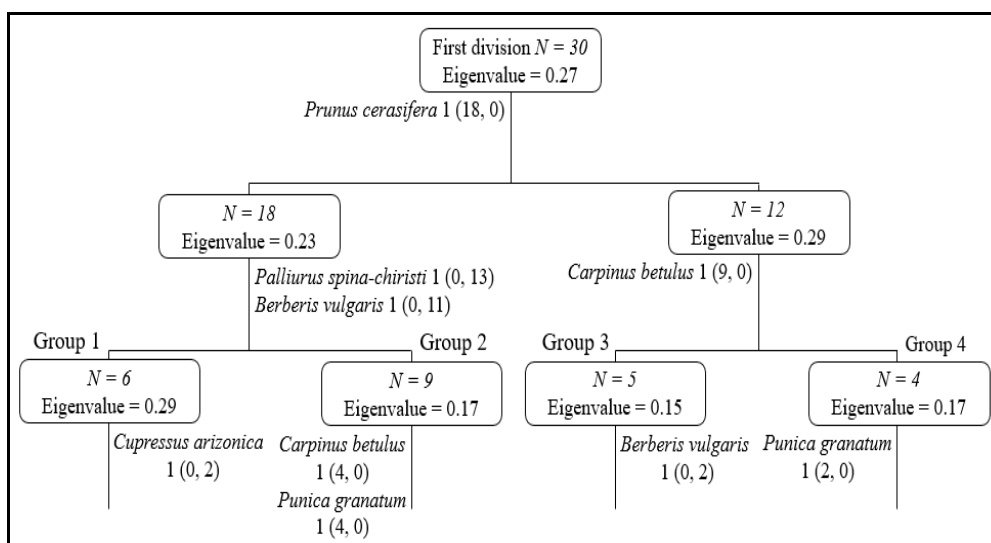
First division $N = 30$
Eigenvalue = 0.27

*Prunus cerasifera* 1 (18, 0)

$N = 18$
Eigenvalue = 0.23

*Palliurus spina-chiristi* 1 (0, 13)
*Berberis vulgaris* 1 (0, 11)

$N = 12$
Eigenvalue = 0.29

*Carpinus betulus* 1 (9, 0)

Group 1

$N = 6$
Eigenvalue = 0.29

*Cupressus arizonica*
1 (0, 2)

Group 2

$N = 9$
Eigenvalue = 0.17

*Carpinus betulus*
1 (4, 0)
*Punica granatum*
1 (4, 0)

Group 3

$N = 5$
Eigenvalue = 0.15

*Berberis vulgaris*
1 (0, 2)

Group 4

$N = 4$
Eigenvalue = 0.17

*Punica granatum*
1 (2, 0)